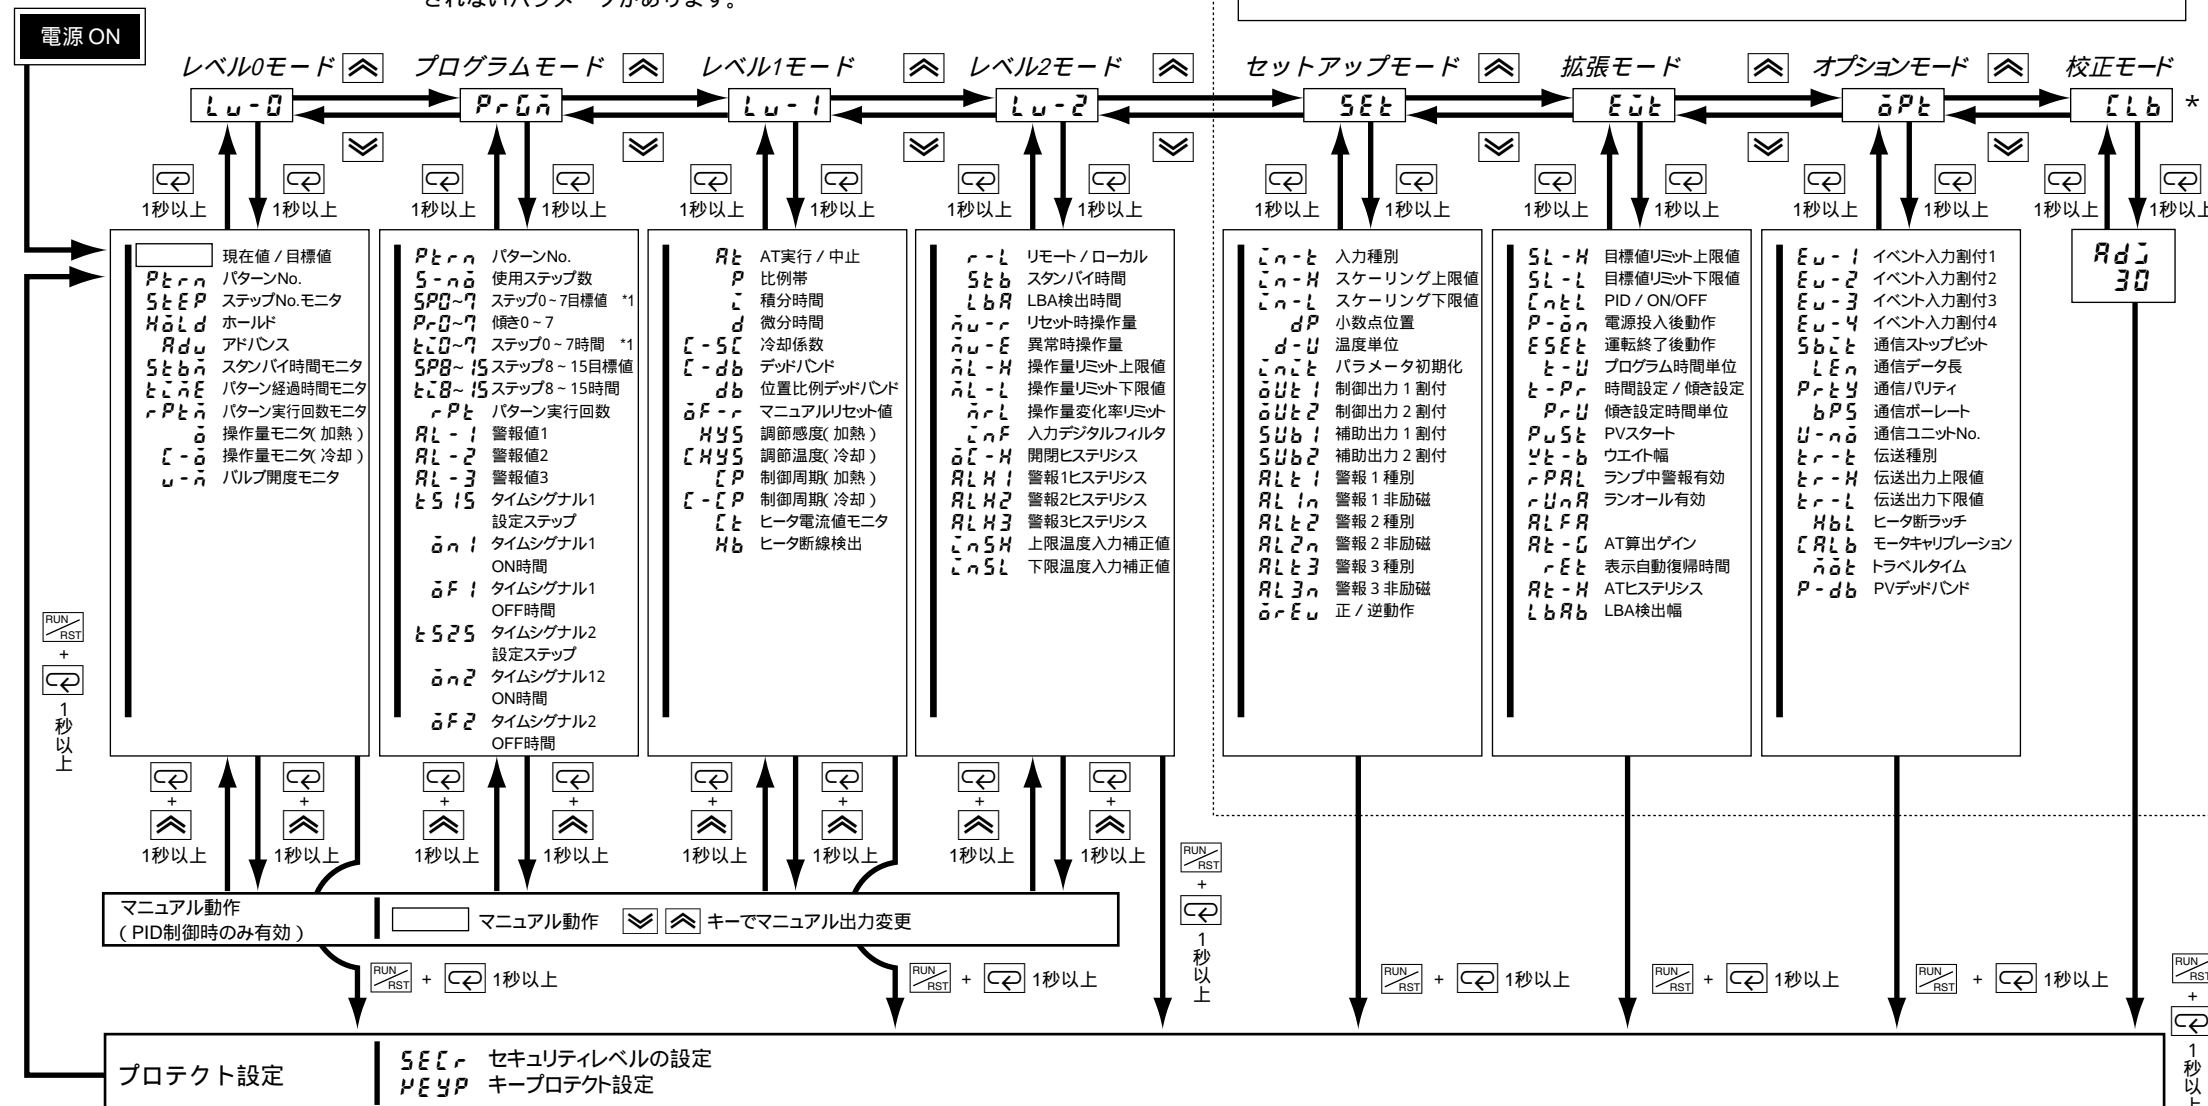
されないパラメータがあります。

電源 ON

レベル0モード プログラムモード レベル1モード レベル2モード セットアップモード 拡張モード オプションモード 校正モード

Lu-0 PrGm Lu-1 Lu-2 SEt Eut oPt CLb *

1秒以上 1秒以上 1秒以上 1秒以上 1秒以上 1秒以上 1秒以上 1秒以上 1秒以上 1秒以上 1秒以上 1秒以上 1秒以上 1秒以上 1秒以上 1秒以上

現在値 / 目標値
Ptrn パターンNo.
StEP ステップNo.モニタ
HoLd ホールド
Adu アドバンス
Stbm スタンバイ時間モニタ
tmE パターン経過時間モニタ
rPtm パターン実行回数モニタ
o 操作量モニタ(加熱)
C-o 操作量モニタ(冷却)
u-m バルブ開度モニタ

Ptrn パターンNo.
S-no 使用ステップ数
SP0~7 ステップ0~7目標値 *1
Pr0~7 傾き0~7
t0~7 ステップ0~7時間 *1
SP8~15 ステップ8~15目標値
t8~15 ステップ8~15時間
rPt パターン実行回数
AL-1 警報値1
AL-2 警報値2
AL-3 警報値3
tS1S タイムシグナル1 設定ステップ
on1 タイムシグナル1 ON時間
oF1 タイムシグナル1 OFF時間
tS2S タイムシグナル2 設定ステップ
on2 タイムシグナル12 ON時間
oF2 タイムシグナル2 OFF時間

At AT実行 / 中止
P 比例帯
I 積分時間
d 微分時間
C-SC 冷却係数
C-db デッドバンド
db 位置比例デッドバンド
oF-r マニュアルリセット値
HYS 調節感度(加熱)
CHYS 調節温度(冷却)
CP 制御周期(加熱)
C-CP 制御周期(冷却)
Ct ヒータ電流値モニタ
Hb ヒータ断線検出

r-L リモート / ローカル
Stb スタンバイ時間
LbA LBA検出時間
mu-r リセット時操作量
mu-E 異常時操作量
mL-H 操作量リミット上限値
mL-L 操作量リミット下限値
mrL 操作量変化率リミット
InF 入力デジタルフィルタ
oC-H 開閉ヒステリシス
ALH1 警報1ヒステリシス
ALH2 警報2ヒステリシス
ALH3 警報3ヒステリシス
InSH 上限温度入力補正値
InSL 下限温度入力補正値

In-t 入力種別
In-H スケーリング上限値
In-L スケーリング下限値
dP 小数点位置
d-U 温度単位
Init パラメータ初期化
out1 制御出力 1 割付
out2 制御出力 2 割付
Sub1 補助出力 1 割付
Sub2 補助出力 2 割付
ALt1 警報 1 種別
AL1n 警報 1 非励磁
ALt2 警報 2 種別
AL2n 警報 2 非励磁
ALt3 警報 3 種別
AL3n 警報 3 非励磁
orEu 正 / 逆動作

SL-H 目標値リミット上限値
SL-L 目標値リミット下限値
CntL PID / ON/OFF
P-on 電源投入後動作
ESEt 運転終了後動作
t-U プログラム時間単位
t-Pr 時間設定 / 傾き設定
PrU 傾き設定時間単位
PuSt PVスタート
Wt-b ウエイト幅
rPAL ランプ中警報有効
rUnA ランオール有効
ALFA
At-G AT算出ゲイン
rEt 表示自動復帰時間
At-H ATヒステリシス
LbAb LBA検出幅

Eu-1 イベント入力割付1
Eu-2 イベント入力割付2
Eu-3 イベント入力割付3
Eu-4 イベント入力割付4
SbIt 通信ストップビット
LEn 通信データ長
PrtY 通信パリティ
bPS 通信ボーレート
U-no 通信ユニットNo.
tr-t 伝送種別
tr-H 伝送出力上限値
tr-L 伝送出力下限値
HbL ヒータ断ラッチ
CALb モータキャリブレーション
mot トラベルタイム
P-db PVデッドバンド

AdJ 30

RUN/RST + 1秒以上

+ 1秒以上 + 1秒以上 + 1秒以上 + 1秒以上 + 1秒以上 + 1秒以上 + 1秒以上 + 1秒以上

RUN/RST + 1秒以上

マニュアル動作 (PID制御時のみ有効)
マニュアル動作 キーでマニュアル出力変更

RUN/RST + 1秒以上 RUN/RST + 1秒以上 RUN/RST + 1秒以上 RUN/RST + 1秒以上 RUN/RST + 1秒以上

RUN/RST + 1秒以上

プロテクト設定
SECr セキュリティレベルの設定
KEYP キープロテクト設定